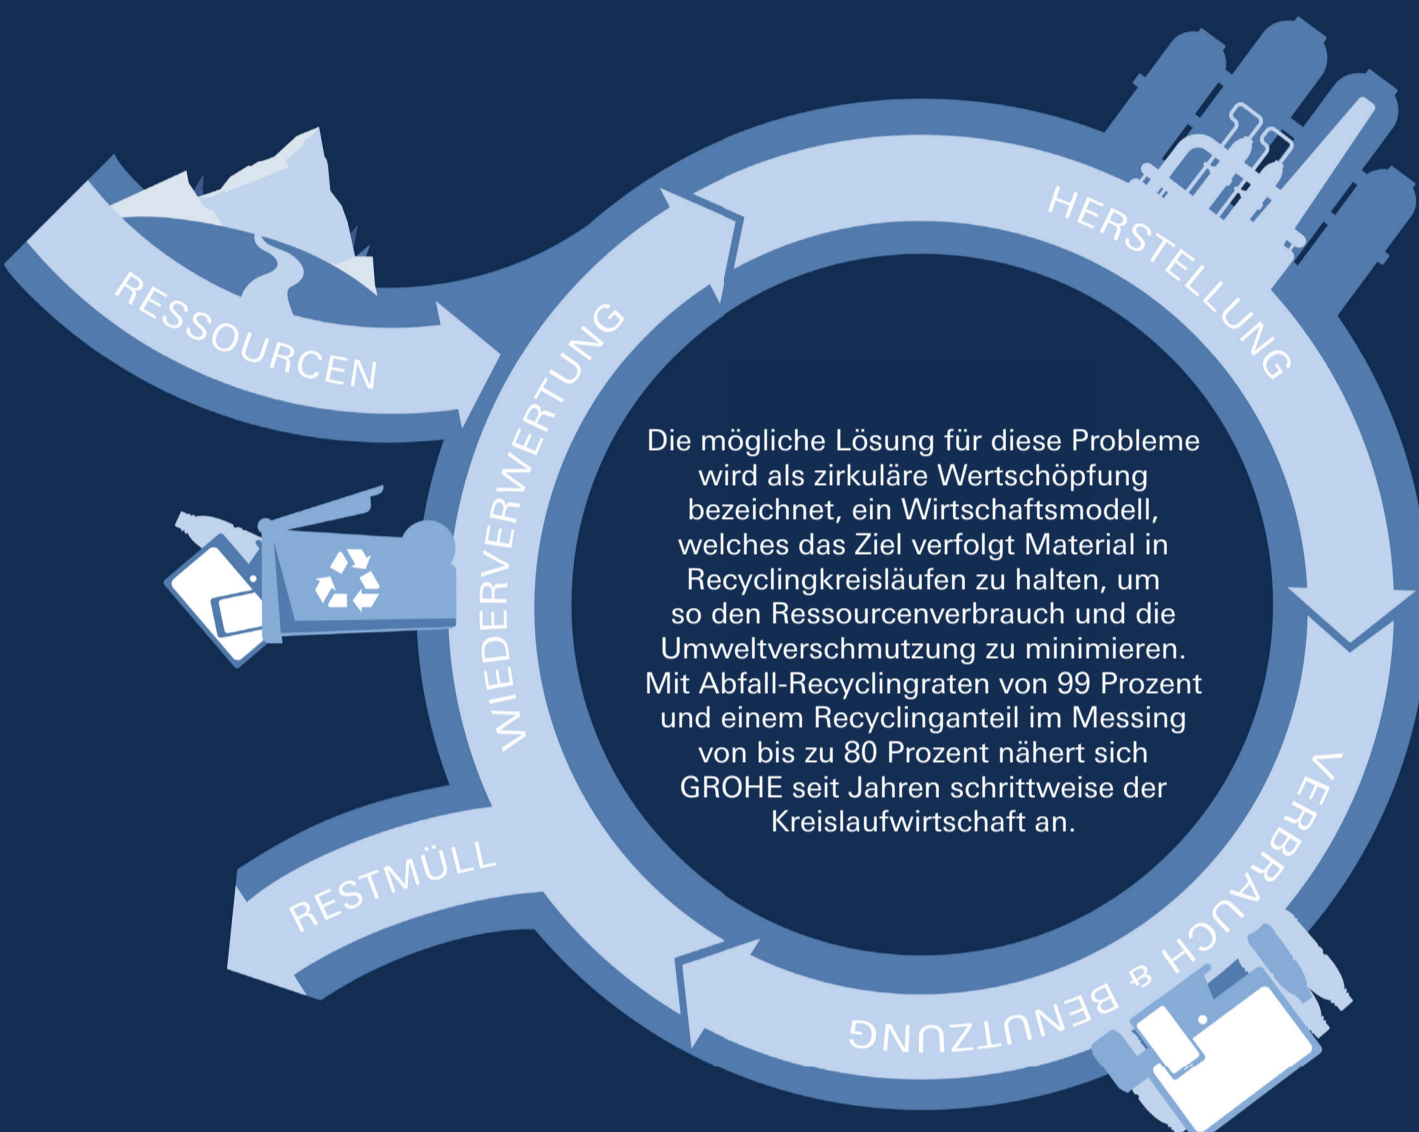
RESSOURCEN

HERSTELLUNG

VERBRAUCH & BENUTZUNG

RESTMÜLL

WIEDERVERWERTUNG

Die mögliche Lösung für diese Probleme wird als zirkuläre Wertschöpfung bezeichnet, ein Wirtschaftsmodell, welches das Ziel verfolgt Material in Recyclingkreisläufen zu halten, um so den Ressourcenverbrauch und die Umweltverschmutzung zu minimieren. Mit Abfall-Recyclingraten von 99 Prozent und einem Recyclinganteil im Messing von bis zu 80 Prozent nähert sich GROHE seit Jahren schrittweise der Kreislaufwirtschaft an.